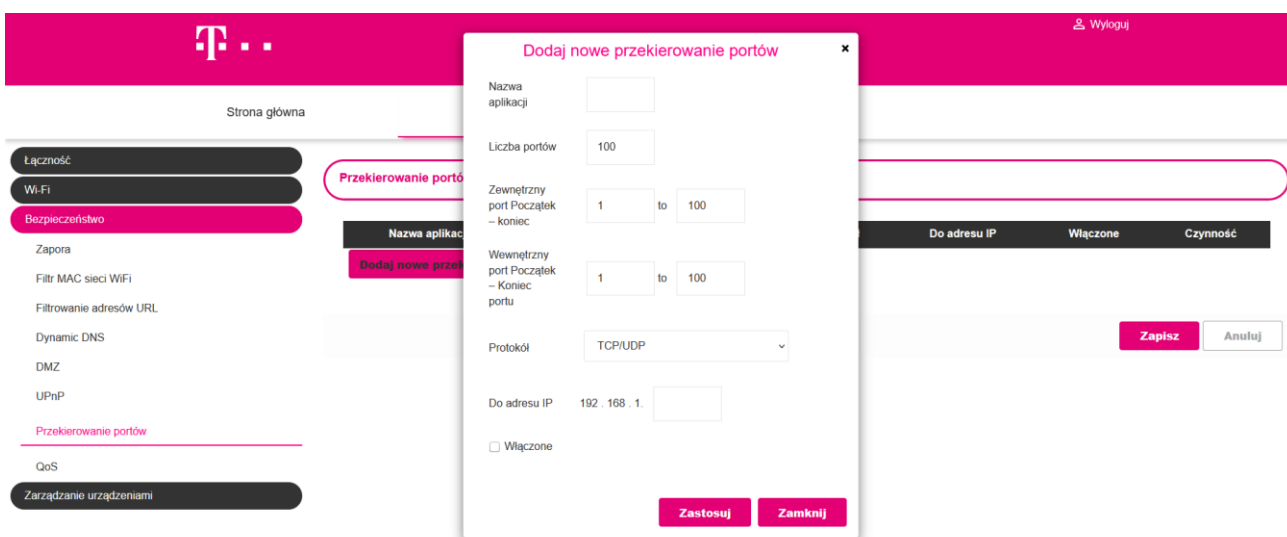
Wyloguj

Strona główna

Łączność
Wi-Fi
Bezpieczeństwo
Zapora
Filtr MAC sieci WiFi
Filtrowanie adresów URL
Dynamic DNS
DMZ
UPnP
Przekierowanie portów
QoS
Zarządzanie urządzeniami

Przekierowanie portó

| Nazwa aplikac | Do adresu IP | Włączone | Czynność |
|---|---|---|---|

Dodaj nowe przek

Zapisz
Anuluj

Dodaj nowe przekierowanie portów
×
Nazwa aplikacji
Liczba portów 100
Zewnętrzny port Początek – koniec 1 to 100
Wewnętrzny port Początek – Koniec portu 1 to 100
Protokół TCP/UDP
Do adresu IP 192 . 168 . 1.
Włączone
Zastosuj
Zamknij